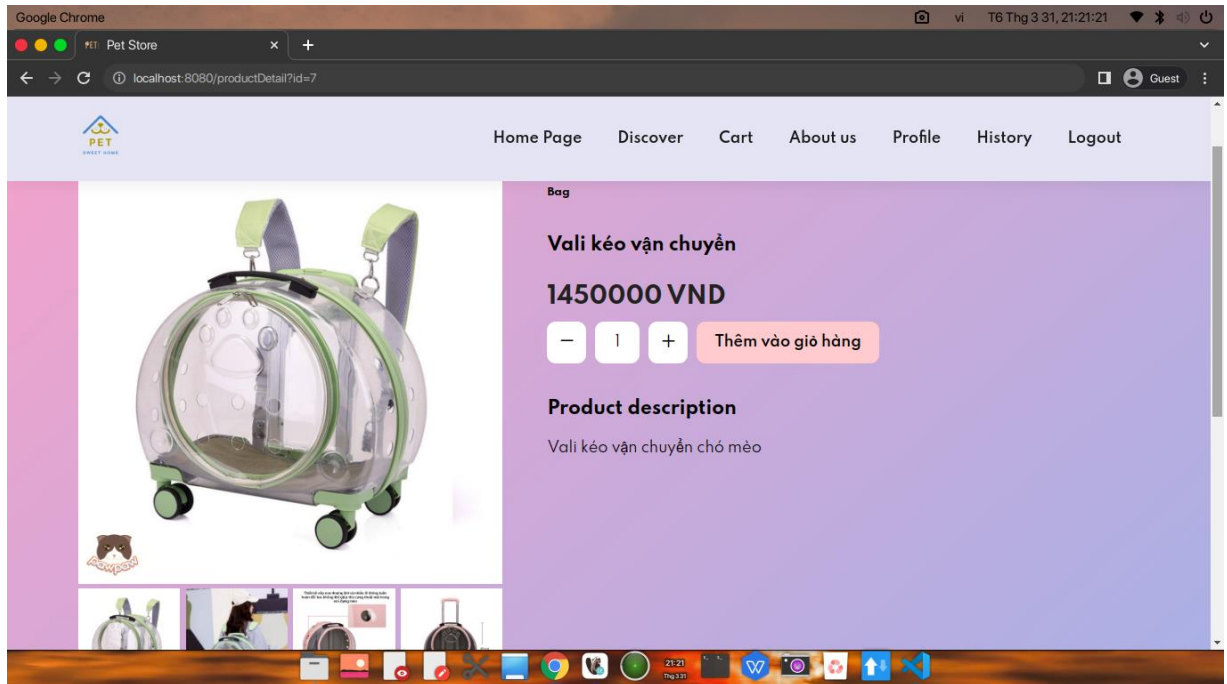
Google Chrome

vi T6 Thg 3 31, 21:21:21

Pet Store

localhost:8080/productDetail?id=7

Guest

PET
SWEET HOME

Home Page Discover Cart About us Profile History Logout

Bag

Vali kéo vận chuyển

1450000 VND

− 1 + Thêm vào giỏ hàng

Product description

Vali kéo vận chuyển chó mèo

Pawpaw

21:21
Thg 3 31